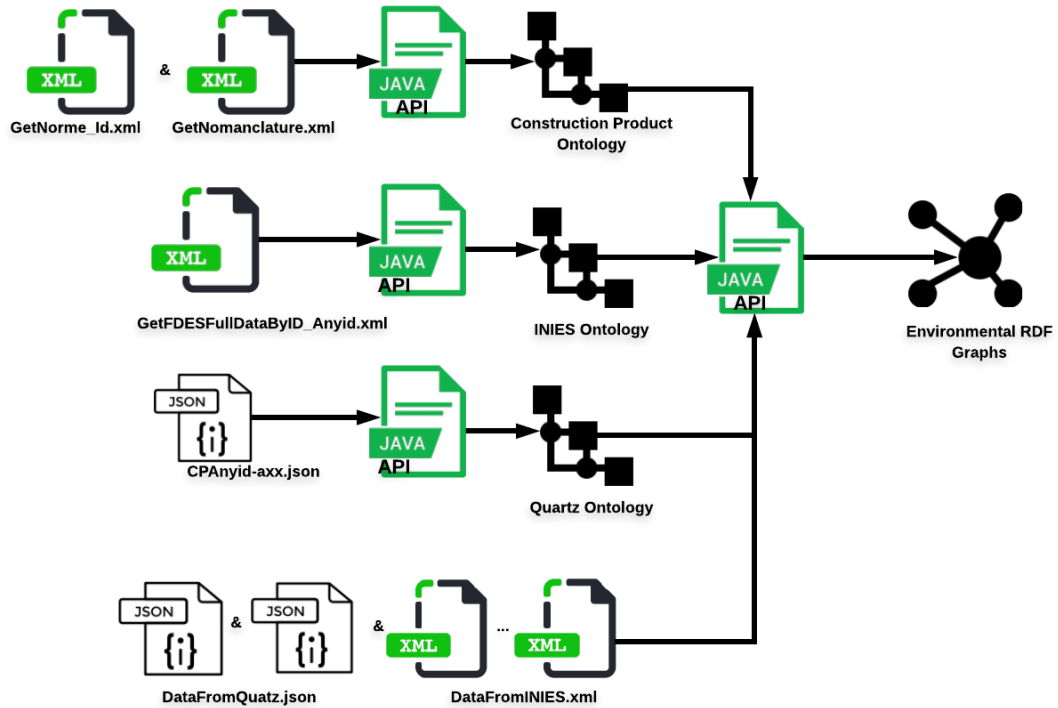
XML
&
XML
GetNorme_Id.xml
GetNomanclature.xml
JAVA
API
Construction Product Ontology

XML
GetFDESFullDataByID_Anyid.xml
JAVA
API
INIES Ontology
JAVA
API
Environmental RDF Graphs

JSON
{i}
CPAnyid-axx.json
JAVA
API
Quartz Ontology

JSON
{i}
&
JSON
{i}
&
XML
...
XML
DataFromQuatz.json
DataFromINIES.xml